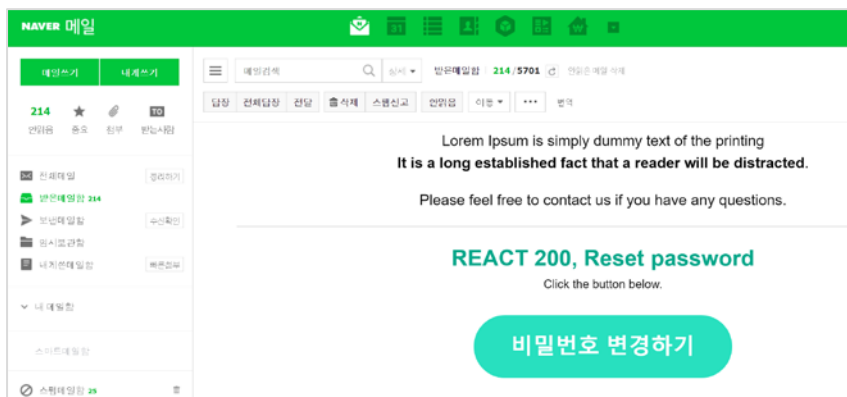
NAVER 메일

메일쓰기 | 내게쓰기

214 안읽음 | 중요 | 첨부 | TO 받는사람

전체메일 정리하기
받은메일함 214
보낸메일함 수신확인
임시보관함
내게쓴메일함 빠른정부

내 메일함

스마트메일함

스팸메일함 29

메일검색 | 상세 | 받은메일함 214/5701 | 안읽은메일 삭제

답장 | 전체답장 | 전달 | 삭제 | 스팸신고 | 안읽음 | 이동 | ••• | 번역

Lorem Ipsum is simply dummy text of the printing
It is a long established fact that a reader will be distracted.

Please feel free to contact us if you have any questions.

REACT 200, Reset password
Click the button below.

비밀번호 변경하기